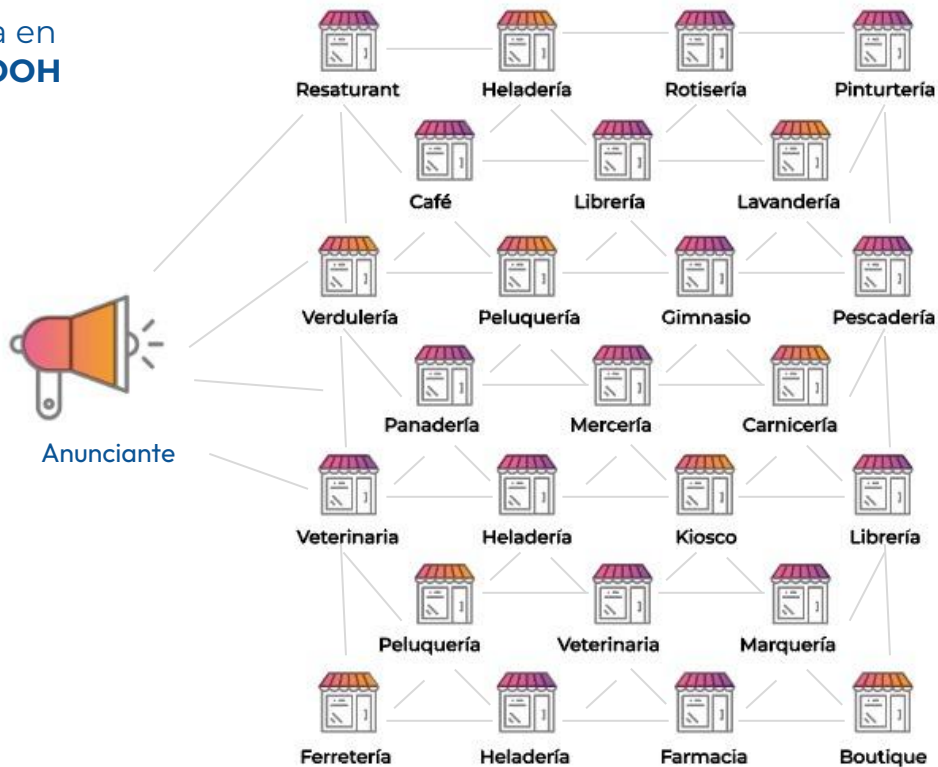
a en
OOH

Resaturant
Heladería
Rotisería
Pinturtería
Café
Librería
Lavandería
Verdulería
Peluquería
Gimnasio
Pescadería
Panadería
Mercería
Carnicería
Anunciante
Veterinaria
Heladería
Kiosco
Librería
Peluquería
Veterinaria
Marquería
Ferretería
Heladería
Farmacia
Boutique